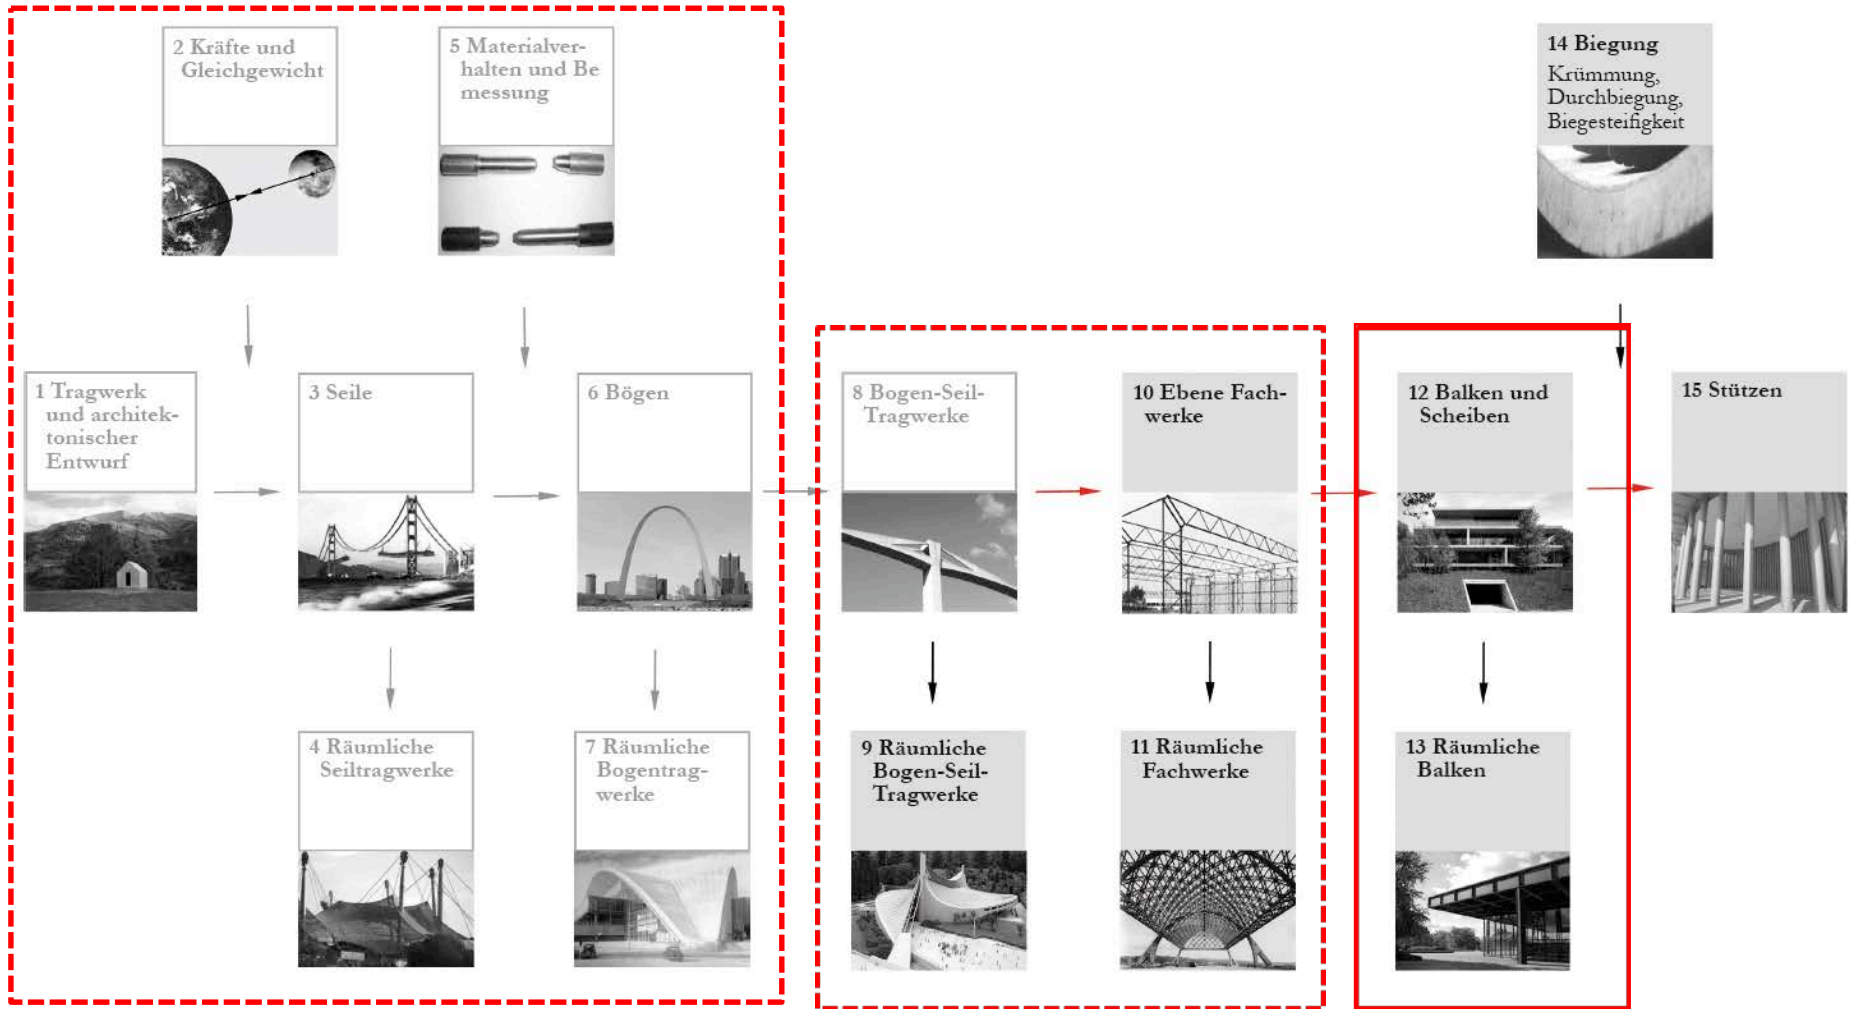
2 Kräfte und Gleichgewicht

5 Materialverhalten und Bemessung

14 Biegung
Krümmung, Durchbiegung, Biegesteifigkeit

1 Tragwerk und architektonischer Entwurf

3 Seile

6 Bögen

8 Bogen-Seil-Tragwerke

10 Ebene Fachwerke

12 Balken und Scheiben

15 Stützen

4 Räumliche Seiltragwerke

7 Räumliche Bogentragwerke

9 Räumliche Bogen-Seil-Tragwerke

11 Räumliche Fachwerke

13 Räumliche Balken